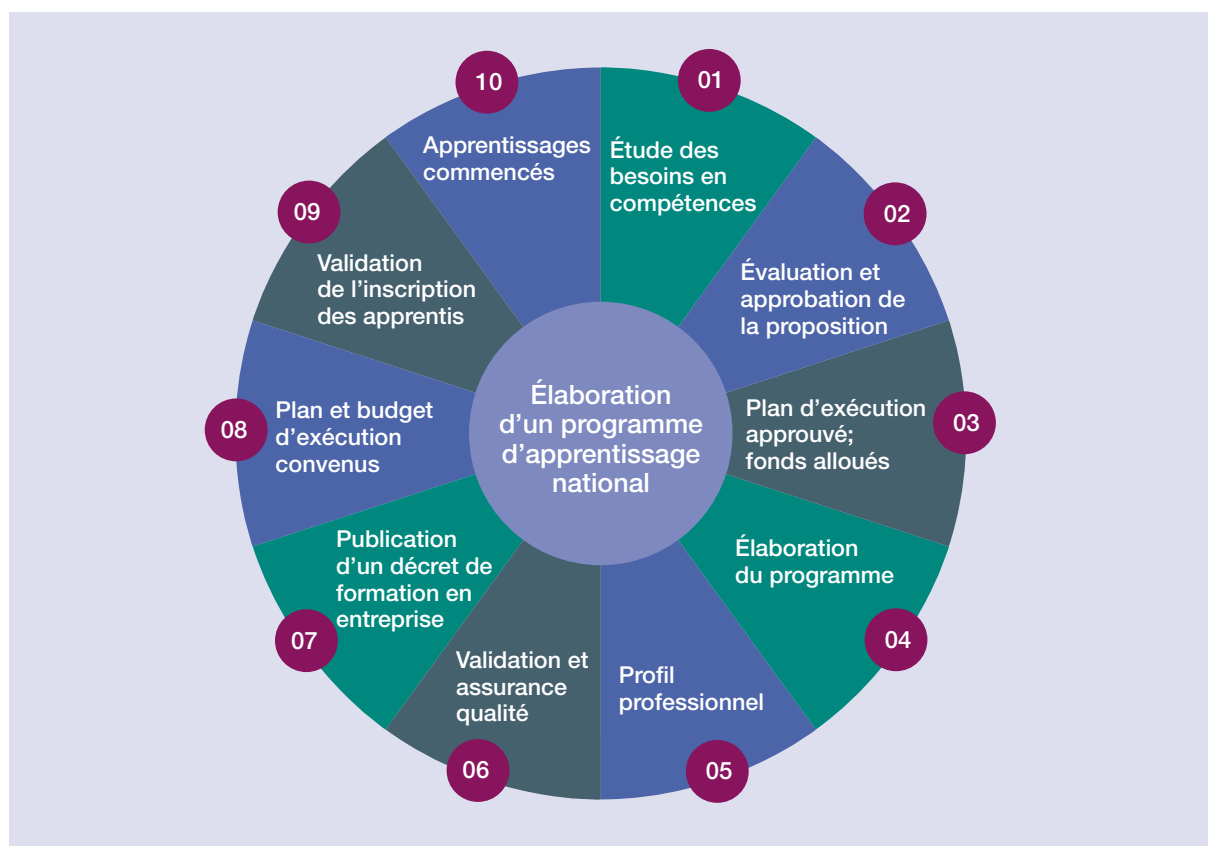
Élaboration d’un programme d’apprentissage national

01
Étude des besoins en compétences

02
Évaluation et approbation de la proposition

03
Plan d’exécution approuvé; fonds alloués

04
Élaboration du programme

05
Profil professionnel

06
Validation et assurance qualité

07
Publication d’un décret de formation en entreprise

08
Plan et budget d’exécution convenus

09
Validation de l’inscription des apprentis

10
Apprentissages commencés